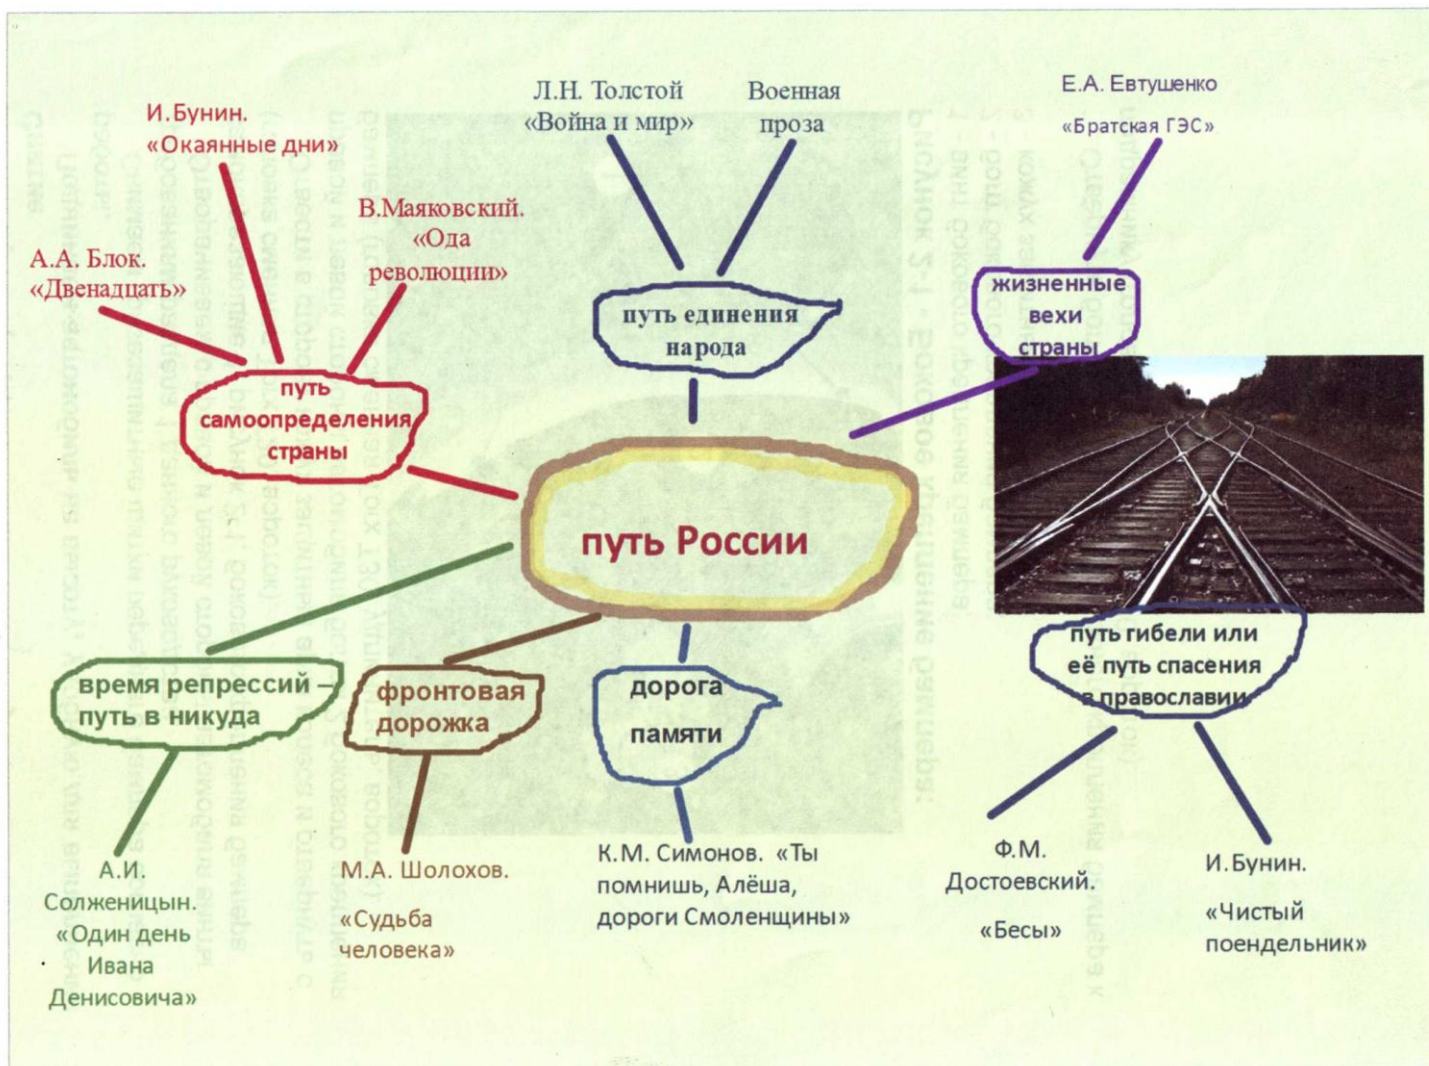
И.Бунин.
«Окаянные дни»

А.А. Блок.
«Двенадцать»

В.Маяковский.
«Ода революции»

путь самоопределения страны

Л.Н. Толстой
«Война и мир»

Военная проза

путь единения народа

Е.А. Евтушенко
«Братская ГЭС»

жизненные вехи страны

путь России

время репрессий – путь в никуда

фронтовая дорожка

дорога памяти

путь гибели или её путь спасения в православии

А.И. Солженицын.
«Один день Ивана Денисовича»

М.А. Шолохов.
«Судьба человека»

К.М. Симонов. «Ты помнишь, Алёша, дороги Смоленщины»

Ф.М. Достоевский.
«Бесы»

И.Бунин.
«Чистый поендельник»